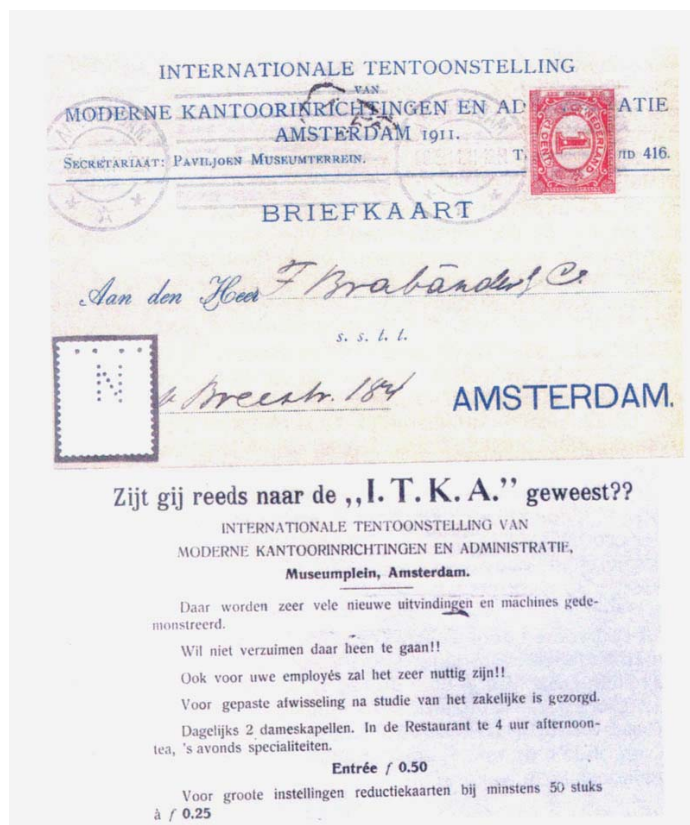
INTERNATIONALE TENTOONSTELLING
VAN
MODERNE KANTOORINRICHTINGEN EN AD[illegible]ATIE
AMSTERDAM 1911.
SECRETARIAAT: PAVILJOEN MUSEUMTERREIN. T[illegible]UID 416.

BRIEFKAART

Aan den Heer F. Brabander & Co

s. s. t. t.

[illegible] Breestr. 184 AMSTERDAM.

Zijt gij reeds naar de „I. T. K. A." geweest??

INTERNATIONALE TENTOONSTELLING VAN
MODERNE KANTOORINRICHTINGEN EN ADMINISTRATIE,
Museumplein, Amsterdam.

Daar worden zeer vele nieuwe uitvindingen en machines gedemonstreerd.

Wil niet verzuimen daar heen te gaan!!

Ook voor uwe employés zal het zeer nuttig zijn!!

Voor gepaste afwisseling na studie van het zakelijke is gezorgd.

Dagelijks 2 dameskapellen. In de Restaurant te 4 uur afternoontea, 's avonds specialiteiten.

Entrée $f$ 0.50

Voor groote instellingen reductiekaarten bij minstens 50 stuks à $f$ 0.25